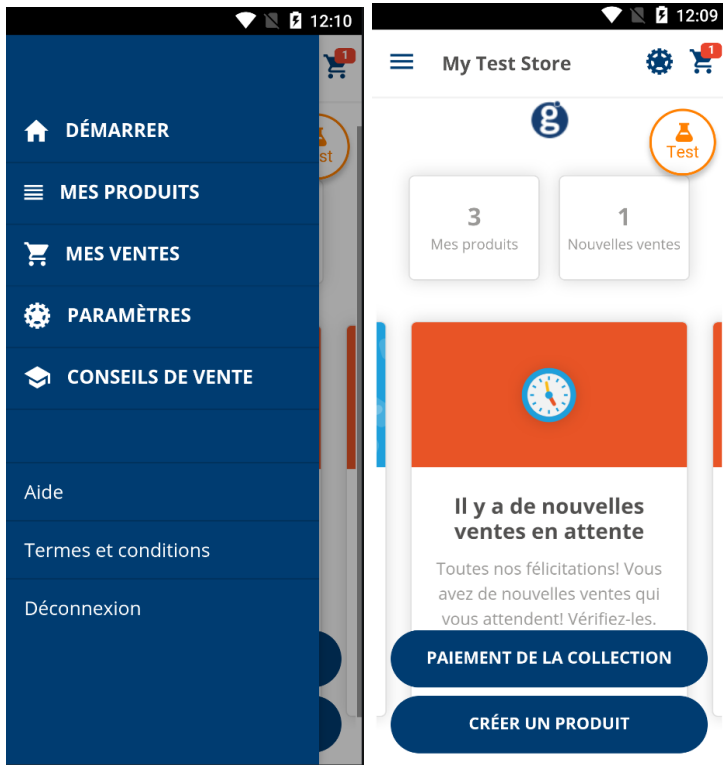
12:10

1

st

DÉMARRER

MES PRODUITS

MES VENTES

PARAMÈTRES

CONSEILS DE VENTE

Aide

Termes et conditions

Déconnexion

12:09

My Test Store

1

g

Test

3
Mes produits

1
Nouvelles ventes

Il y a de nouvelles ventes en attente

Toutes nos félicitations! Vous avez de nouvelles ventes qui vous attendent! Vérifiez-les.

PAIEMENT DE LA COLLECTION

CRÉER UN PRODUIT